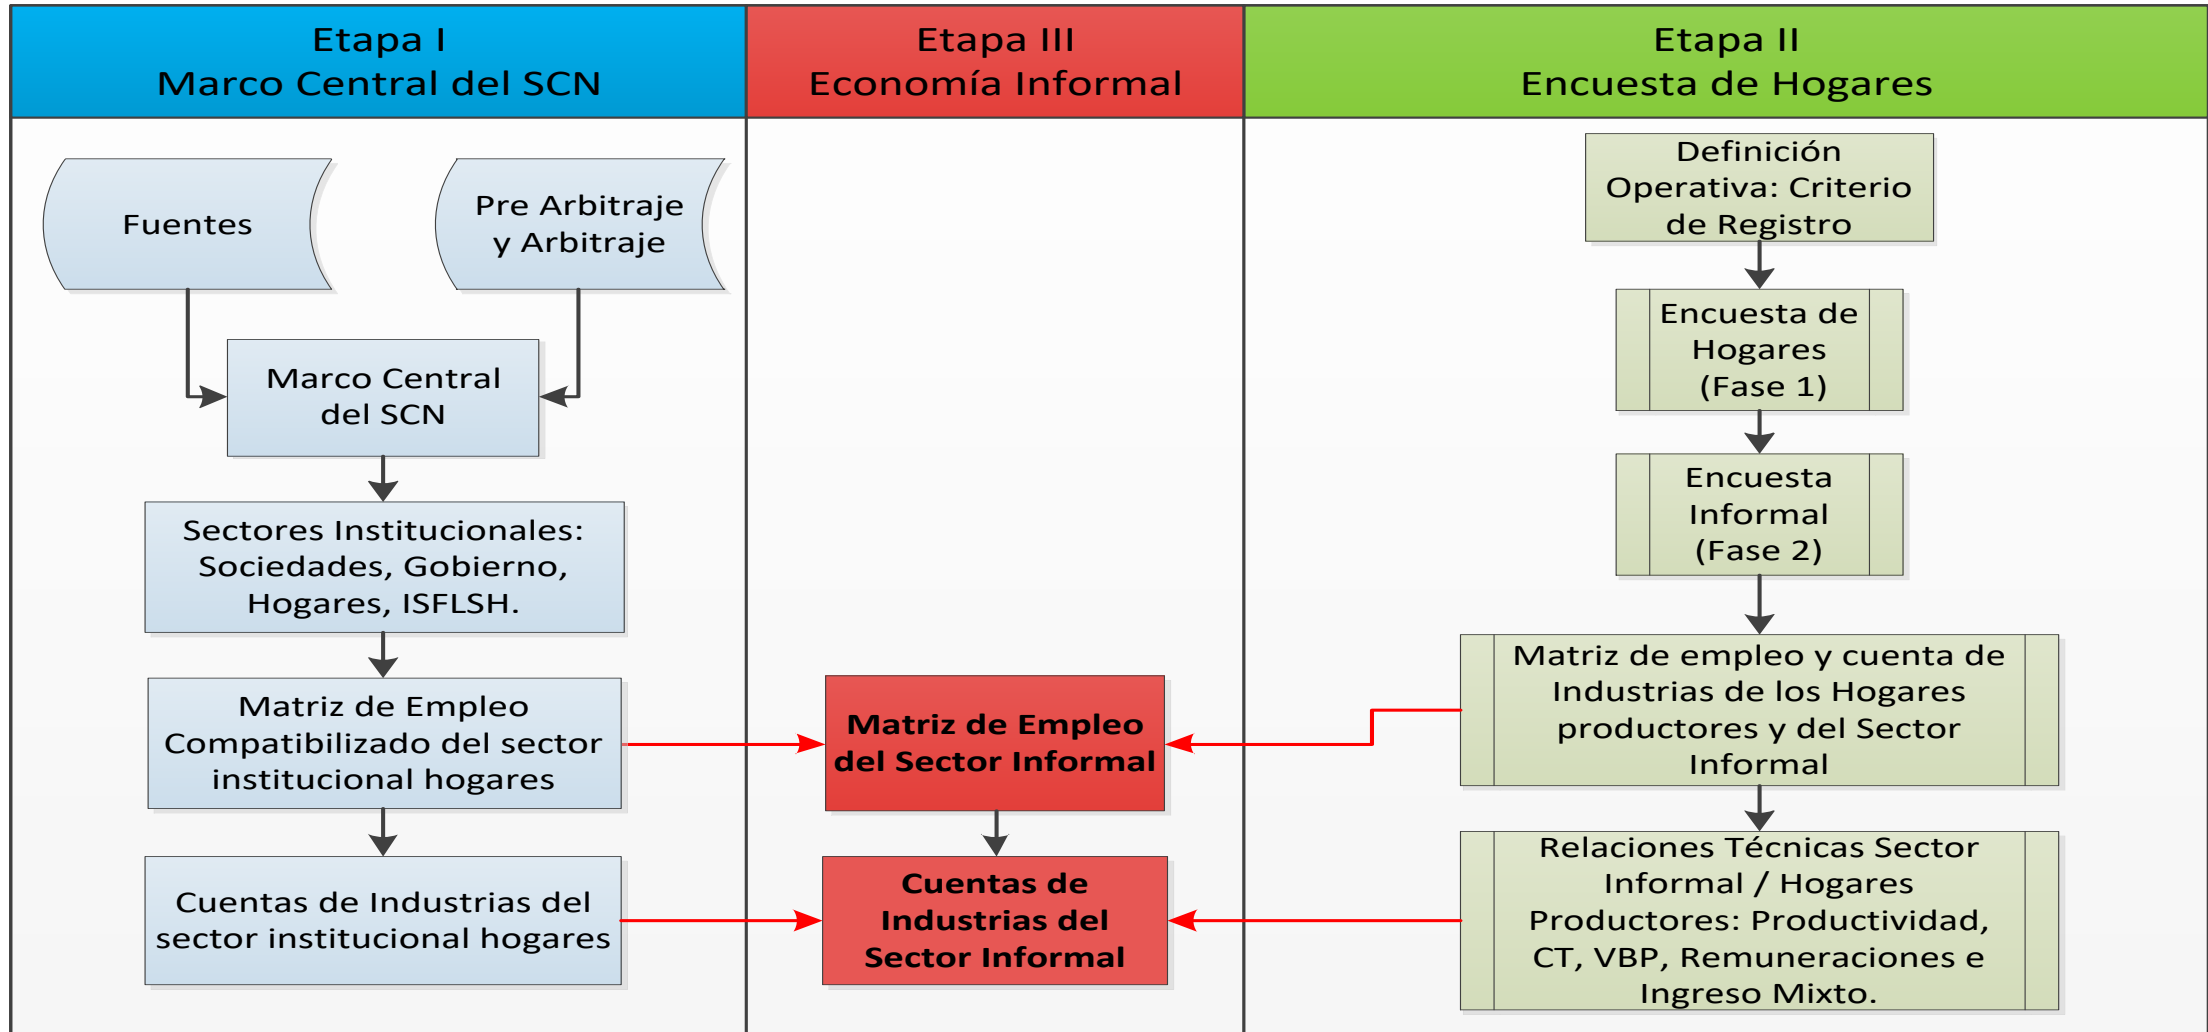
Etapa I
Marco Central del SCN

Etapa III
Economía Informal

Etapa II
Encuesta de Hogares

Fuentes

Pre Arbitraje y Arbitraje

Marco Central del SCN

Sectores Institucionales: Sociedades, Gobierno, Hogares, ISFLSH.

Matriz de Empleo Compatibilizado del sector institucional hogares

Cuentas de Industrias del sector institucional hogares

Matriz de Empleo del Sector Informal

Cuentas de Industrias del Sector Informal

Definición Operativa: Criterio de Registro

Encuesta de Hogares (Fase 1)

Encuesta Informal (Fase 2)

Matriz de empleo y cuenta de Industrias de los Hogares productores y del Sector Informal

Relaciones Técnicas Sector Informal / Hogares Productores: Productividad, CT, VBP, Remuneraciones e Ingreso Mixto.